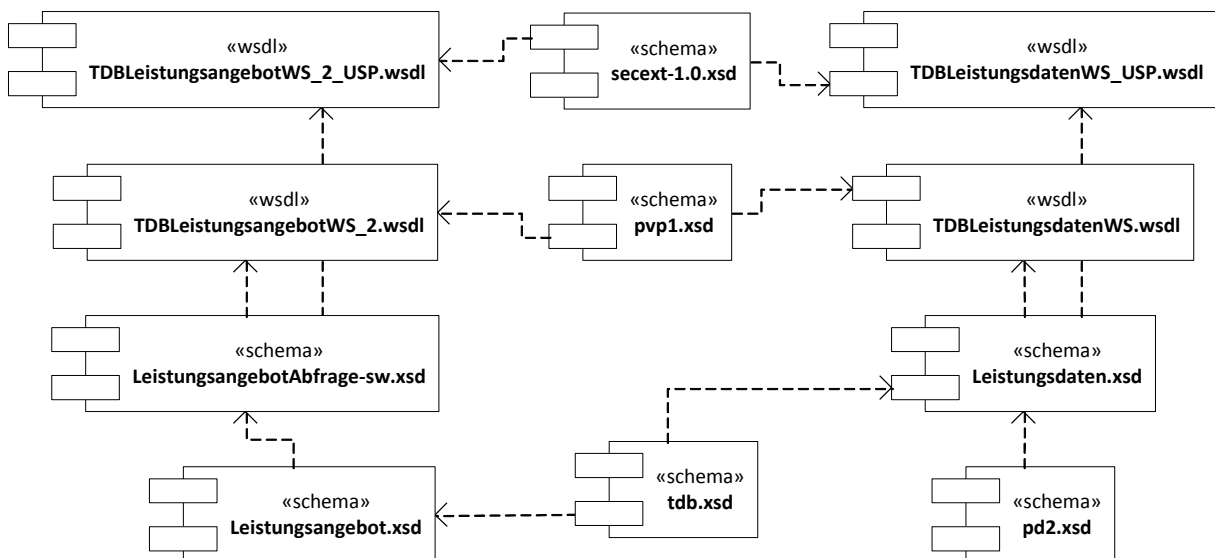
«wsdl»
TDBLeistungsangebotWS_2_USP.wsdl

«schema»
secext-1.0.xsd

«wsdl»
TDBLeistungsdatenWS_USP.wsdl

«wsdl»
TDBLeistungsangebotWS_2.wsdl

«schema»
pvp1.xsd

«wsdl»
TDBLeistungsdatenWS.wsdl

«schema»
LeistungsangebotAbfrage-sw.xsd

«schema»
Leistungsdaten.xsd

«schema»
Leistungsangebot.xsd

«schema»
tdb.xsd

«schema»
pd2.xsd